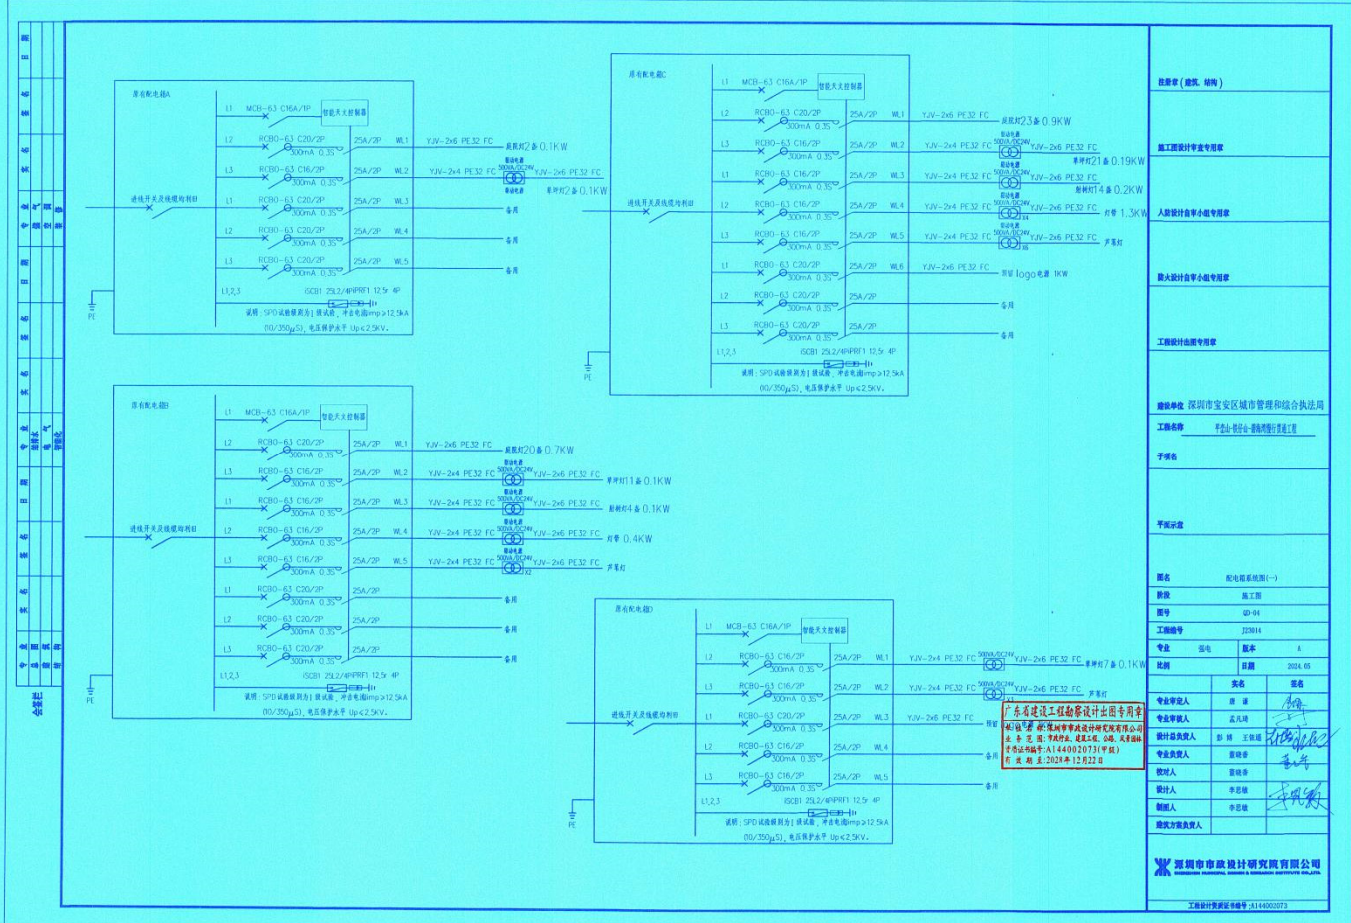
原有配电箱A

进线开关及线缆均利旧

L1 MCB-63 C16A/1P 智能天文控制器
L2 RCBO-63 C20/2P 300mA 0.3S 25A/2P WL1 YJV-2x6 PE32 FC 庭院灯2盏 0.1KW
L3 RCBO-63 C16/2P 300mA 0.3S 25A/2P WL2 YJV-2x4 PE32 FC 驱动电源 500VA/DC24V YJV-2x6 PE32 FC 草坪灯2盏 0.1KW
L1 RCBO-63 C20/2P 300mA 0.3S 25A/2P WL3 备用
L2 RCBO-63 C16/2P 300mA 0.3S 25A/2P WL4 备用
L3 RCBO-63 C20/2P 300mA 0.3S 25A/2P WL5 备用
L1,2,3 iSCB1 25L2/4PIPRF1 12.5r 4P
PE
说明：SPD试验级别为I级试验，冲击电流Iimp≥12.5kA (10/350μS)，电压保护水平 Up≤2.5KV。

原有配电箱C

进线开关及线缆均利旧

L1 MCB-63 C16A/1P 智能天文控制器
L2 RCBO-63 C20/2P 300mA 0.3S 25A/2P WL1 YJV-2x6 PE32 FC 庭院灯23盏 0.9KW
L3 RCBO-63 C16/2P 300mA 0.3S 25A/2P WL2 YJV-2x4 PE32 FC 驱动电源 500VA/DC24V YJV-2x6 PE32 FC 草坪灯21盏 0.19KW
L1 RCBO-63 C16/2P 300mA 0.3S 25A/2P WL3 YJV-2x4 PE32 FC 驱动电源 500VA/DC24V YJV-2x6 PE32 FC 射树灯14盏 0.2KW
L2 RCBO-63 C16/2P 300mA 0.3S 25A/2P WL4 YJV-2x4 PE32 FC 驱动电源 500VA/DC24V YJV-2x6 PE32 FC 灯带 1.3KW
L3 RCBO-63 C16/2P 300mA 0.3S 25A/2P WL5 YJV-2x4 PE32 FC 驱动电源 500VA/DC24V YJV-2x6 PE32 FC 芦苇灯
L1 RCBO-63 C20/2P 300mA 0.3S 25A/2P WL6 YJV-2x6 PE32 FC 预留logo电源 1KW
L2 RCBO-63 C20/2P 300mA 0.3S 25A/2P 备用
L3 RCBO-63 C20/2P 300mA 0.3S 25A/2P 备用
L1,2,3 iSCB1 25L2/4PIPRF1 12.5r 4P
PE
说明：SPD试验级别为I级试验，冲击电流Iimp≥12.5kA (10/350μS)，电压保护水平 Up≤2.5KV。

原有配电箱B

进线开关及线缆均利旧

L1 MCB-63 C16A/1P 智能天文控制器
L2 RCBO-63 C20/2P 300mA 0.3S 25A/2P WL1 YJV-2x6 PE32 FC 庭院灯20盏 0.7KW
L3 RCBO-63 C16/2P 300mA 0.3S 25A/2P WL2 YJV-2x4 PE32 FC 驱动电源 500VA/DC24V YJV-2x6 PE32 FC 草坪灯11盏 0.1KW
L1 RCBO-63 C16/2P 300mA 0.3S 25A/2P WL3 YJV-2x4 PE32 FC 驱动电源 500VA/DC24V YJV-2x6 PE32 FC 射树灯4盏 0.1KW
L2 RCBO-63 C16/2P 300mA 0.3S 25A/2P WL4 YJV-2x4 PE32 FC 驱动电源 500VA/DC24V YJV-2x6 PE32 FC 灯带 0.4KW
L3 RCBO-63 C16/2P 300mA 0.3S 25A/2P WL5 YJV-2x4 PE32 FC 驱动电源 500VA/DC24V YJV-2x6 PE32 FC 芦苇灯
L1 RCBO-63 C20/2P 300mA 0.3S 25A/2P 备用
L2 RCBO-63 C20/2P 300mA 0.3S 25A/2P 备用
L3 RCBO-63 C20/2P 300mA 0.3S 25A/2P 备用
L1,2,3 iSCB1 25L2/4PIPRF1 12.5r 4P
PE
说明：SPD试验级别为I级试验，冲击电流Iimp≥12.5kA (10/350μS)，电压保护水平 Up≤2.5KV。

原有配电箱D

进线开关及线缆均利旧

L1 MCB-63 C16A/1P 智能天文控制器
L2 RCBO-63 C16/2P 300mA 0.3S 25A/2P WL1 YJV-2x4 PE32 FC 500VA/DC24V YJV-2x6 PE32 FC 草坪灯7盏 0.1KW
L3 RCBO-63 C16/2P 300mA 0.3S 25A/2P WL2 YJV-2x4 PE32 FC 500VA/DC24V YJV-2x6 PE32 FC 芦苇灯
L1 RCBO-63 C20/2P 300mA 0.3S 25A/2P WL3 YJV-2x6 PE32 FC 预留
L2 RCBO-63 C16/2P 300mA 0.3S 25A/2P WL4 备用
L3 RCBO-63 C16/2P 300mA 0.3S 25A/2P WL5 备用
L1,2,3 iSCB1 25L2/4PIPRF1 12.5r 4P
PE
说明：SPD试验级别为I级试验，冲击电流Iimp≥12.5kA (10/350μS)，电压保护水平 Up≤2.5KV。

广东省建设工程勘察设计出图专用章
单位名称：深圳市市政设计研究院有限公司
业务范围：市政行业、建筑工程、公路、风景园林
资质证书编号：A144002073(甲级)
有效期：至2028年12月22日

注册章（建筑、结构）
施工图设计审查专用章
人防设计自审小组专用章
防火设计自审小组专用章
工程设计出图专用章
建设单位 深圳市宝安区城市管理和综合执法局
工程名称 平峦山-铁仔山-凤凰山 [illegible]工程
子项名
平面示意
图名 配电箱系统图(一)
阶段 施工图
图号 QD-04
工程编号 J23014
专业 强电 版本 A
比例 日期 2024.05
姓名 签名
专业主审人 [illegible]
专业审核人 孟凡瑞
设计总负责人 彭博 王敬超
专业负责人 雷晓香
校对人 雷晓香
设计人 李思敏
制图人 李思敏
建筑方案负责人
深圳市市政设计研究院有限公司
SHENZHEN MUNICIPAL DESIGN & RESEARCH INSTITUTE CO.,LTD.
工程设计资质证书编号:A144002073

会签栏